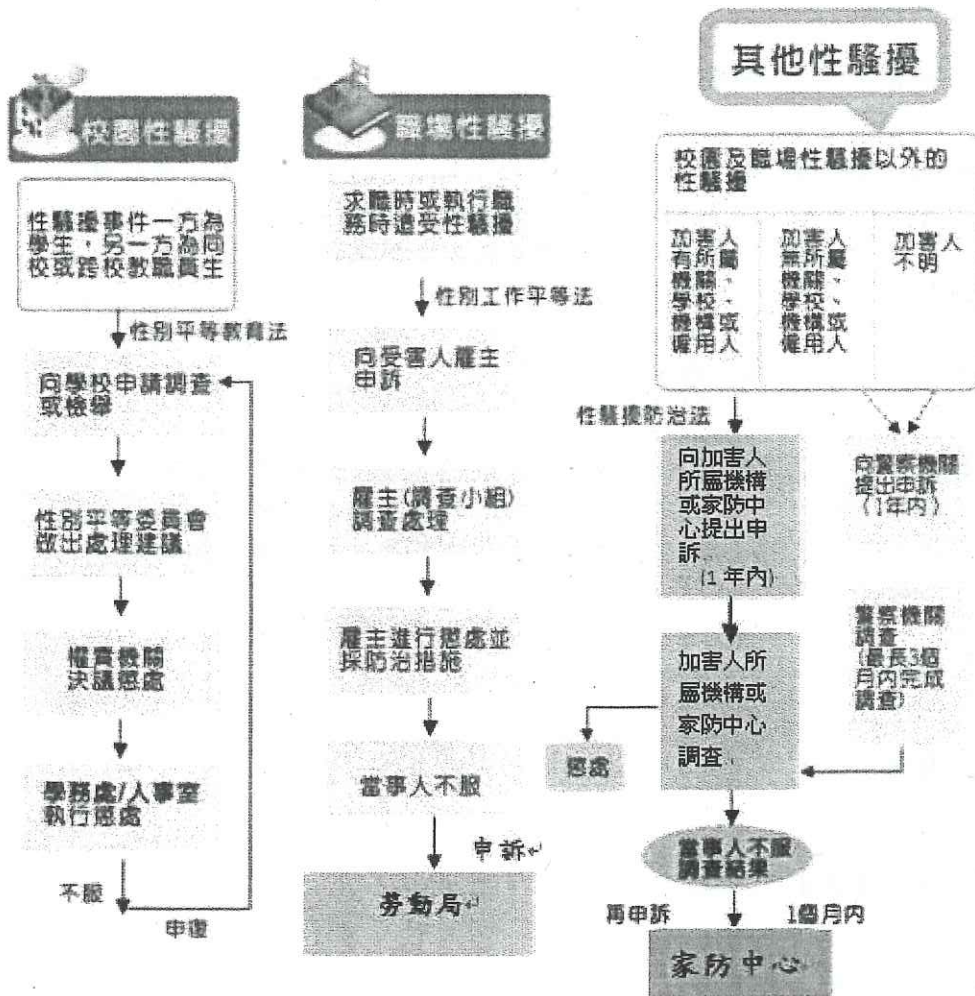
校園性騷擾

性騷擾事件一方為學生，另一方為同校或跨校教職員生

性別平等教育法

向學校申請調查或檢舉

性別平等委員會做出處理建議

權責機關決議懲處

學務處/人事室執行懲處

不服

申復

職場性騷擾

求職時或執行職務時遭受性騷擾

性別工作平等法

向受害人雇主申訴

雇主(調查小組)調查處理

雇主進行懲處並採防治措施

當事人不服

申訴

勞動局

其他性騷擾

校園及職場性騷擾以外的性騷擾

加害人有所屬機關、學校、機構或僱用人

加害人無所屬機關、學校、機構或僱用人

加害人不明

性騷擾防治法

向加害人所屬機構或家防中心提出申訴 (1年內)

向警察機關提出申訴 (1年內)

警察機關調查 (最長3個月內完成調查)

加害人所屬機構或家防中心調查

懲處

當事人不服調查結果

再申訴

1個月內

家防中心